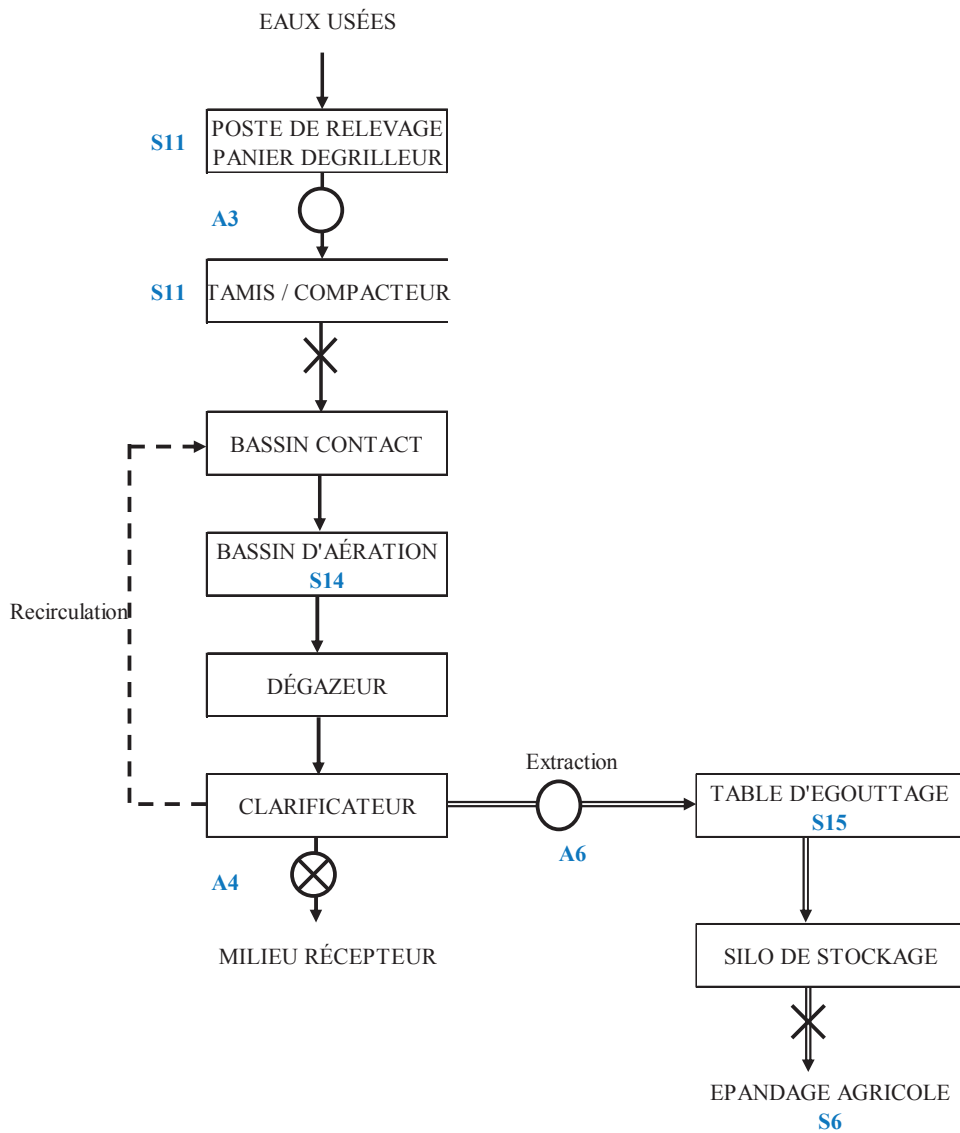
EAUX USÉES

S11
POSTE DE RELEVAGE
PANIER DEGRILLEUR

A3

S11
TAMIS / COMPACTEUR

BASSIN CONTACT

BASSIN D'AÉRATION
S14

Recirculation

DÉGAZEUR

CLARIFICATEUR

Extraction

A6

TABLE D'EGOUTTAGE
S15

A4

MILIEU RÉCEPTEUR

SILO DE STOCKAGE

EPANDAGE AGRICOLE
S6